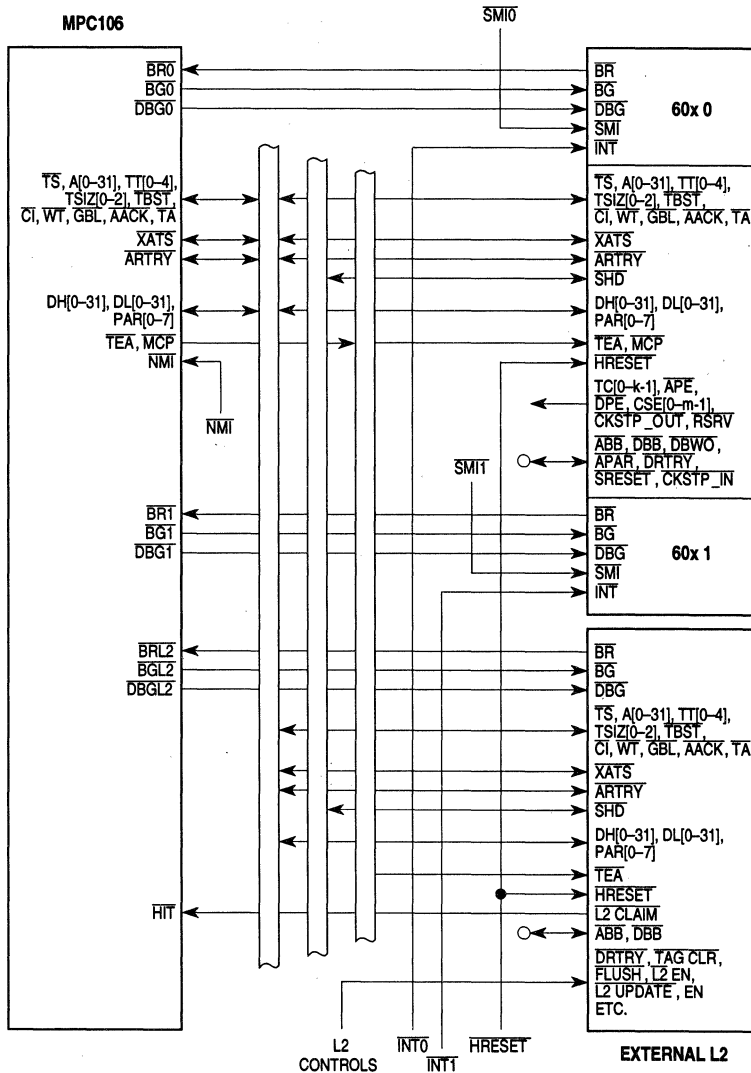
MPC106

$\overline{SMI0}$

$\overline{BR0}$
$\overline{BG0}$
$\overline{DBG0}$

$\overline{TS}$, A[0–31], TT[0–4], TSIZ[0–2], $\overline{TBST}$, $\overline{CI}$, $\overline{WT}$, $\overline{GBL}$, $\overline{AACK}$, $\overline{TA}$
$\overline{XATS}$
$\overline{ARTRY}$

DH[0–31], DL[0–31], PAR[0–7]
$\overline{TEA}$, $\overline{MCP}$
$\overline{NMI}$

$\overline{NMI}$

$\overline{BR1}$
$\overline{BG1}$
$\overline{DBG1}$

$\overline{BRL2}$
$\overline{BGL2}$
$\overline{DBGL2}$

$\overline{HIT}$

$\overline{BR}$
$\overline{BG}$
$\overline{DBG}$
$\overline{SMI}$
$\overline{INT}$

60x 0

$\overline{TS}$, A[0–31], TT[0–4], TSIZ[0–2], $\overline{TBST}$, $\overline{CI}$, $\overline{WT}$, $\overline{GBL}$, $\overline{AACK}$, $\overline{TA}$
$\overline{XATS}$
$\overline{ARTRY}$
$\overline{SHD}$
DH[0–31], DL[0–31], PAR[0–7]
$\overline{TEA}$, $\overline{MCP}$
$\overline{HRESET}$
TC[0–k-1], $\overline{APE}$, $\overline{DPE}$, CSE[0–m-1], $\overline{CKSTP\_OUT}$, $\overline{RSRV}$
$\overline{ABB}$, $\overline{DBB}$, $\overline{DBWO}$, $\overline{APAR}$, $\overline{DRTRY}$, $\overline{SRESET}$, $\overline{CKSTP\_IN}$

$\overline{SMI1}$

$\overline{BR}$
$\overline{BG}$
$\overline{DBG}$
$\overline{SMI}$
$\overline{INT}$

60x 1

$\overline{BR}$
$\overline{BG}$
$\overline{DBG}$
$\overline{TS}$, A[0–31], TT[0–4], TSIZ[0–2], $\overline{TBST}$, $\overline{CI}$, $\overline{WT}$, $\overline{GBL}$, $\overline{AACK}$, $\overline{TA}$
$\overline{XATS}$
$\overline{ARTRY}$
$\overline{SHD}$
DH[0–31], DL[0–31], PAR[0–7]
$\overline{TEA}$
$\overline{HRESET}$
$\overline{L2\ CLAIM}$
$\overline{ABB}$, $\overline{DBB}$
$\overline{DRTRY}$, $\overline{TAG\ CLR}$, $\overline{FLUSH}$, $\overline{L2\ EN}$, $\overline{L2\ UPDATE}$, EN ETC.

L2 CONTROLS
$\overline{INT0}$
$\overline{INT1}$
$\overline{HRESET}$

EXTERNAL L2